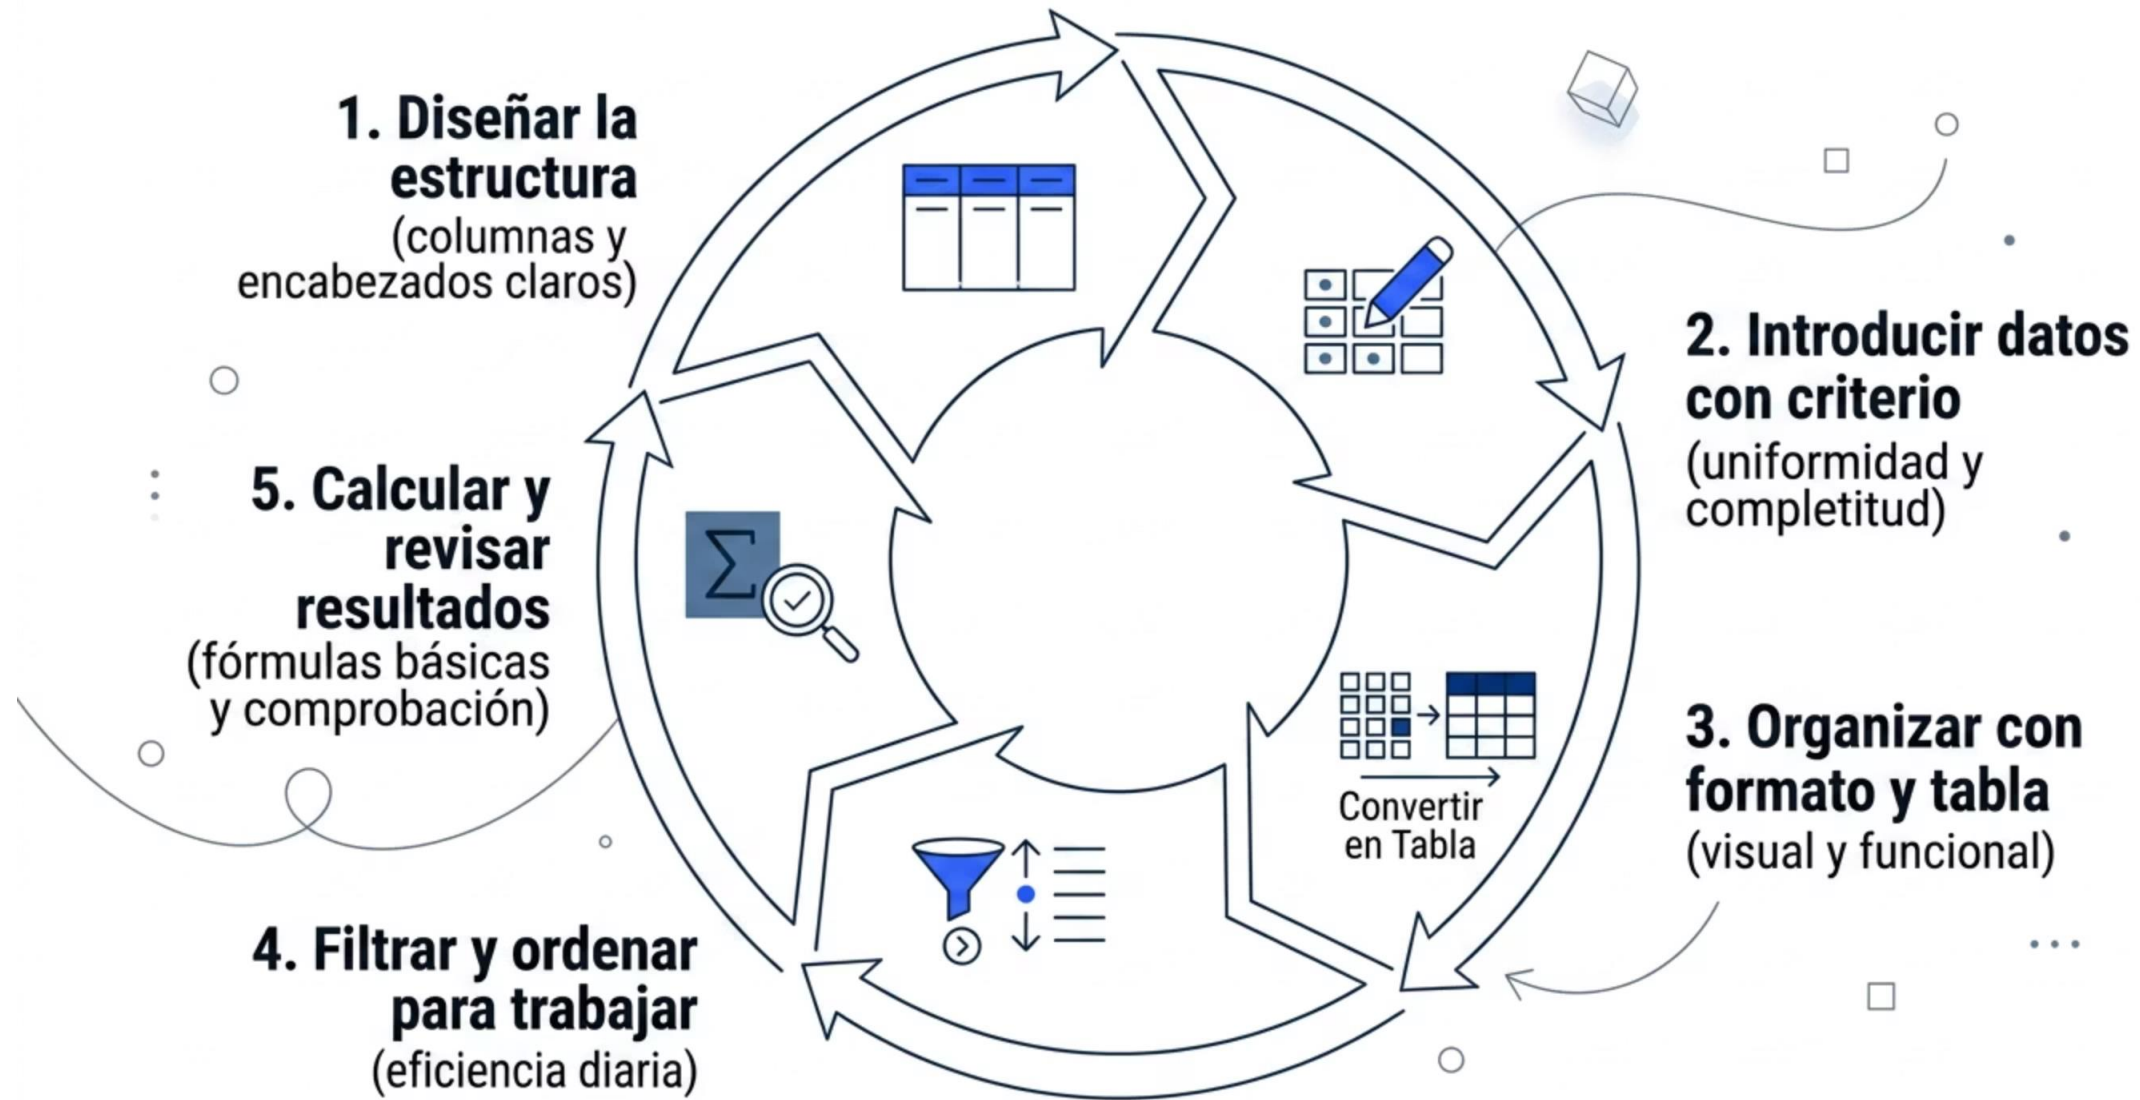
1. Diseñar la estructura
(columnas y encabezados claros)

2. Introducir datos con criterio
(uniformidad y completitud)

3. Organizar con formato y tabla
(visual y funcional)

Convertir en Tabla

4. Filtrar y ordenar para trabajar
(eficiencia diaria)

5. Calcular y revisar resultados
(fórmulas básicas y comprobación)